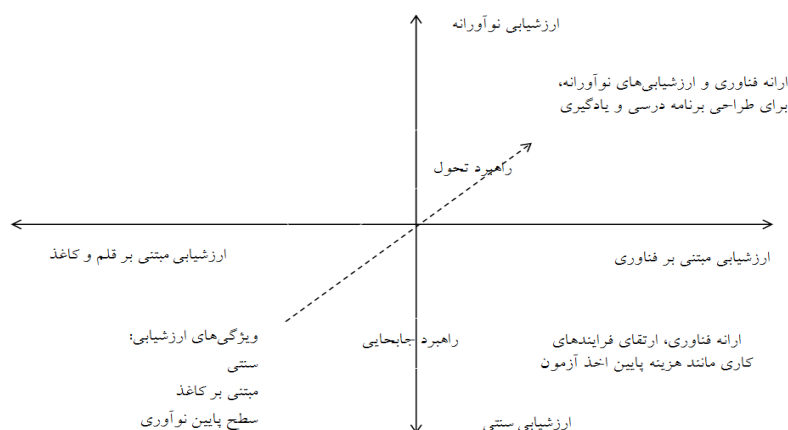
ارزشیابی نوآورانه

ارائه فناوری و ارزشیابی‌های نوآورانه، برای طراحی برنامه درسی و یادگیری

راهبرد تحول

ارزشیابی مبتنی بر قلم و کاغذ

ارزشیابی مبتنی بر فناوری

ویژگی‌های ارزشیابی:
سنتی
مبتنی بر کاغذ
سطح پایین نوآوری

راهبرد جابجایی

ارائه فناوری، ارتقای فرایندهای کاری مانند هزینه پایین اخذ آزمون

ارزشیابی سنتی